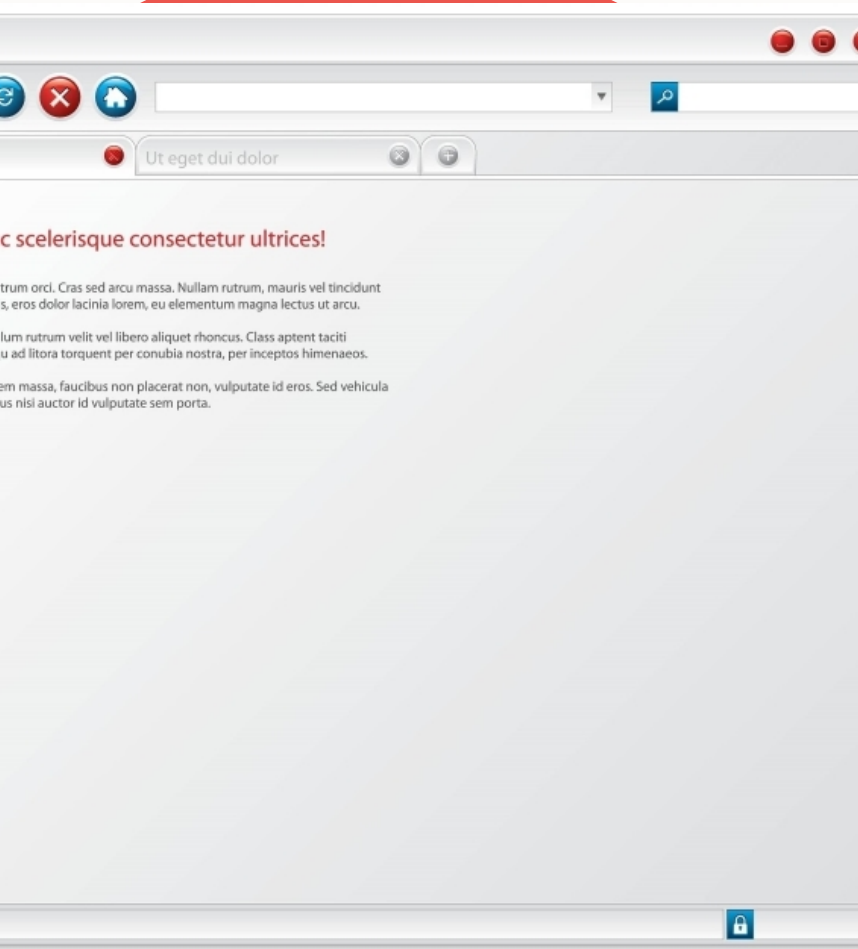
Ut eget dui dolor

c scelerisque consectetur ultrices!

trum orci. Cras sed arcu massa. Nullam rutrum, mauris vel tincidunt s, eros dolor lacinia lorem, eu elementum magna lectus ut arcu.

lum rutrum velit vel libero aliquet rhoncus. Class aptent taciti u ad litora torquent per conubia nostra, per inceptos himenaeos.

em massa, faucibus non placerat non, vulputate id eros. Sed vehicula us nisi auctor id vulputate sem porta.